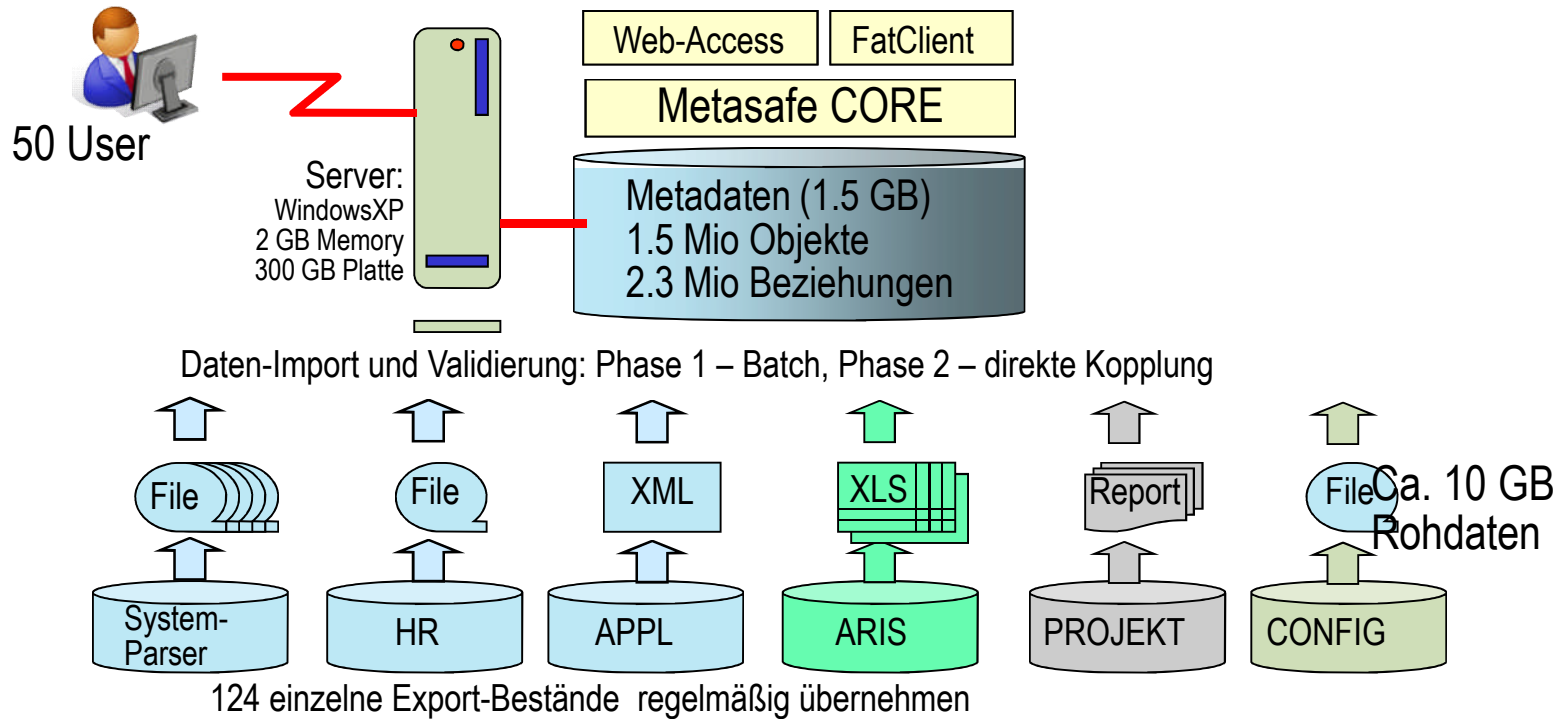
50 User

Server:
WindowsXP
2 GB Memory
300 GB Platte

Web-Access

FatClient

Metasafe CORE

Metadaten (1.5 GB)
1.5 Mio Objekte
2.3 Mio Beziehungen

Daten-Import und Validierung: Phase 1 – Batch, Phase 2 – direkte Kopplung

File

File

XML

XLS

Report

File

Ca. 10 GB Rohdaten

System-Parser

HR

APPL

ARIS

PROJEKT

CONFIG

124 einzelne Export-Bestände regelmäßig übernehmen